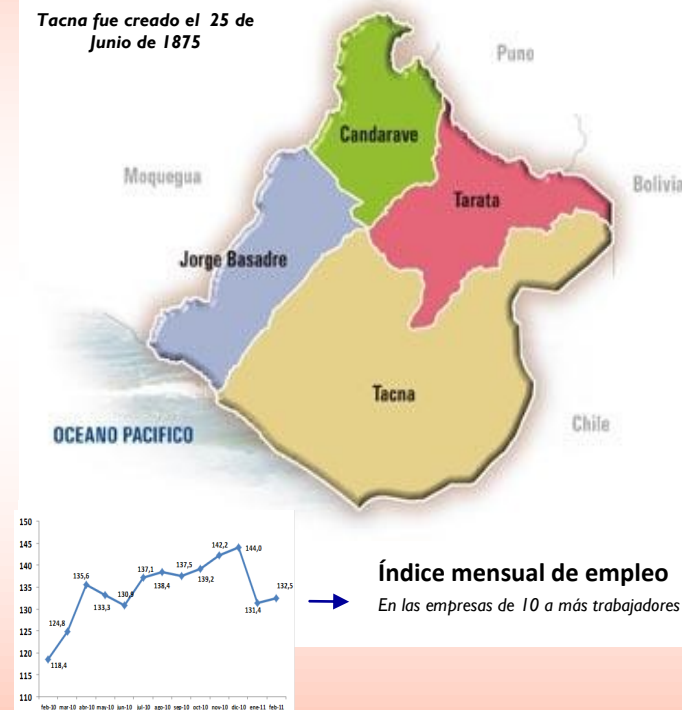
Tacna fue creado el 25 de Junio de 1875

Puno

Candarave

Moquegua

Tarata

Bolivia

Jorge Basadre

Tacna

OCEANO PACIFICO

Chile

150
145
140
135
130
125
120
115
110

118,4
124,8
135,6
133,3
130,9
137,1
138,4
137,5
139,2
142,2
144,0
131,4
132,5

feb-10 mar-10 abr-10 may-10 jun-10 jul-10 ago-10 sep-10 oct-10 nov-10 dic-10 ene-11 feb-11

Índice mensual de empleo

En las empresas de 10 a más trabajadores